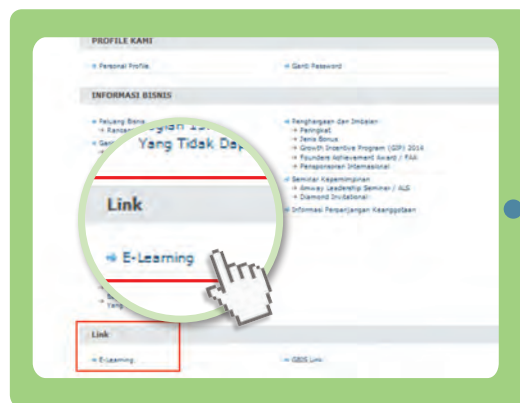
PROFILE KAMI

Personal Profile

Ganti Password

INFORMASI BISNIS

Peluang Bisnis
Rancan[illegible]

Gam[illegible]

Penghargaan dan Imbalan
Peringkat
Jenis Bonus
Growth Incentive Program (GIP) 2014
Founders Achievement Award / FAA
Pensponsoran Internasional

Seminar Kepemimpinan
Amway Leadership Seminar / ALS
Diamond Invitational

Informasi Perpanjangan Keanggotaan

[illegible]gian 15:
Yang Tidak Dap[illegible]

Link

E-Learning

Yang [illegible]

Link

E-Learning

GBIS Link